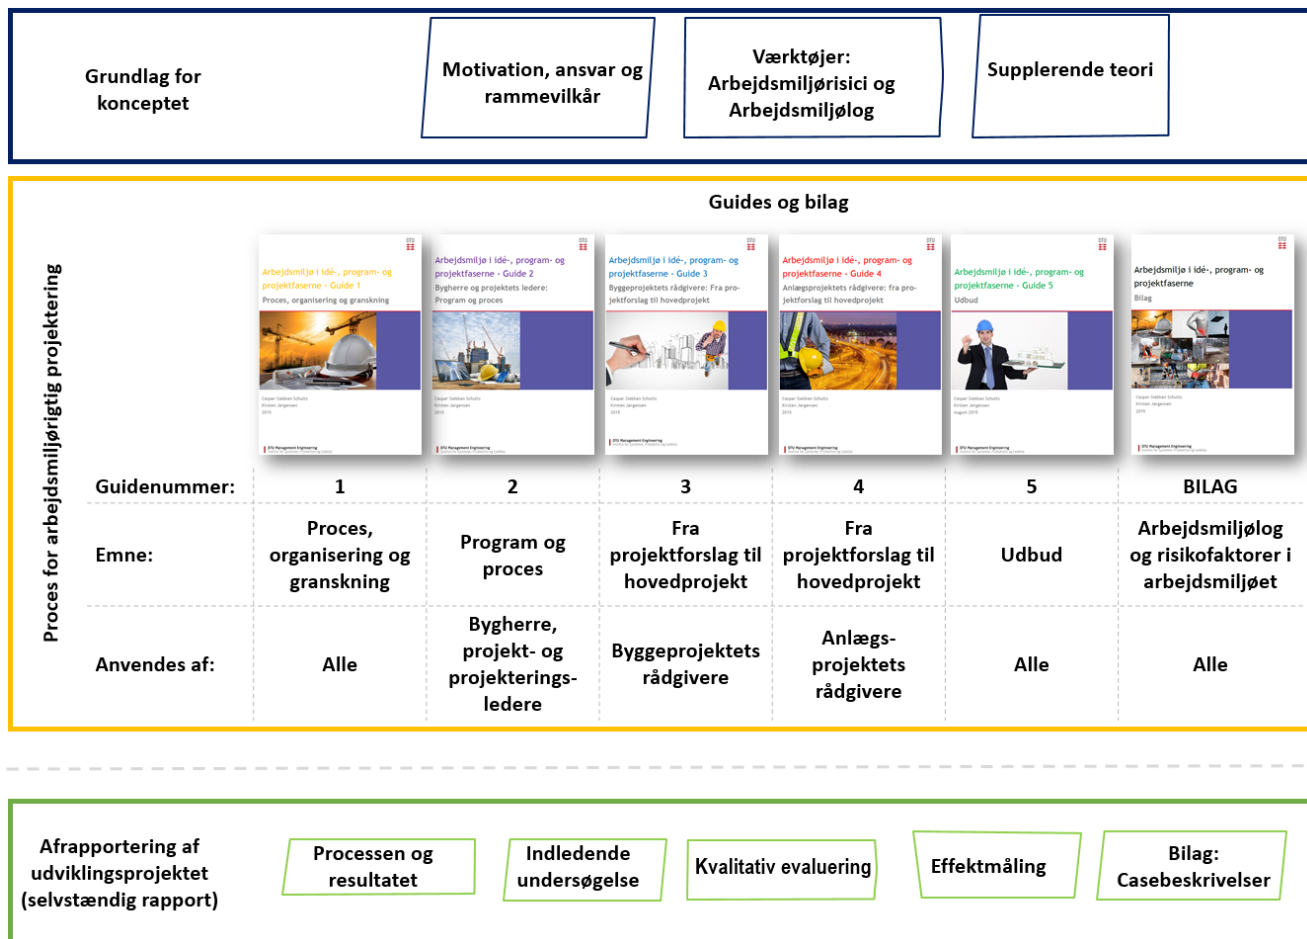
Grundlag for konceptet

Motivation, ansvar og rammevilkår

Værktøjer: Arbejdsmiljørisici og Arbejdsmiljølog

Supplerende teori

Proces for arbejdsmiljørigtig projektering

Guides og bilag

Arbejdsmiljø i idé-, program- og projektfaserne - Guide 1
Proces, organisering og granskning

Arbejdsmiljø i idé-, program- og projektfaserne - Guide 2
Bygherre og projektets ledere: Program og proces

Arbejdsmiljø i idé-, program- og projektfaserne - Guide 3
Byggeprojektets rådgivere: Fra projektforslag til hovedprojekt

Arbejdsmiljø i idé-, program- og projektfaserne - Guide 4
Anlægsprojektets rådgivere: fra projektforslag til hovedprojekt

Arbejdsmiljø i idé-, program- og projektfaserne - Guide 5
Udbud

Arbejdsmiljø i idé-, program- og projektfaserne
Bilag

| Guidenummer: | 1 | 2 | 3 | 4 | 5 | BILAG |
|---|---|---|---|---|---|---|
| Emne: | Proces, organisering og granskning | Program og proces | Fra projektforslag til hovedprojekt | Fra projektforslag til hovedprojekt | Udbud | Arbejdsmiljølog og risikofaktorer i arbejdsmiljøet |
| Anvendes af: | Alle | Bygherre, projekt- og projekterings-ledere | Byggeprojektets rådgivere | Anlægs-projektets rådgivere | Alle | Alle |

Afrapportering af udviklingsprojektet (selvstændig rapport)

Processen og resultatet

Indledende undersøgelse

Kvalitativ evaluering

Effektmåling

Bilag: Casebeskrivelser